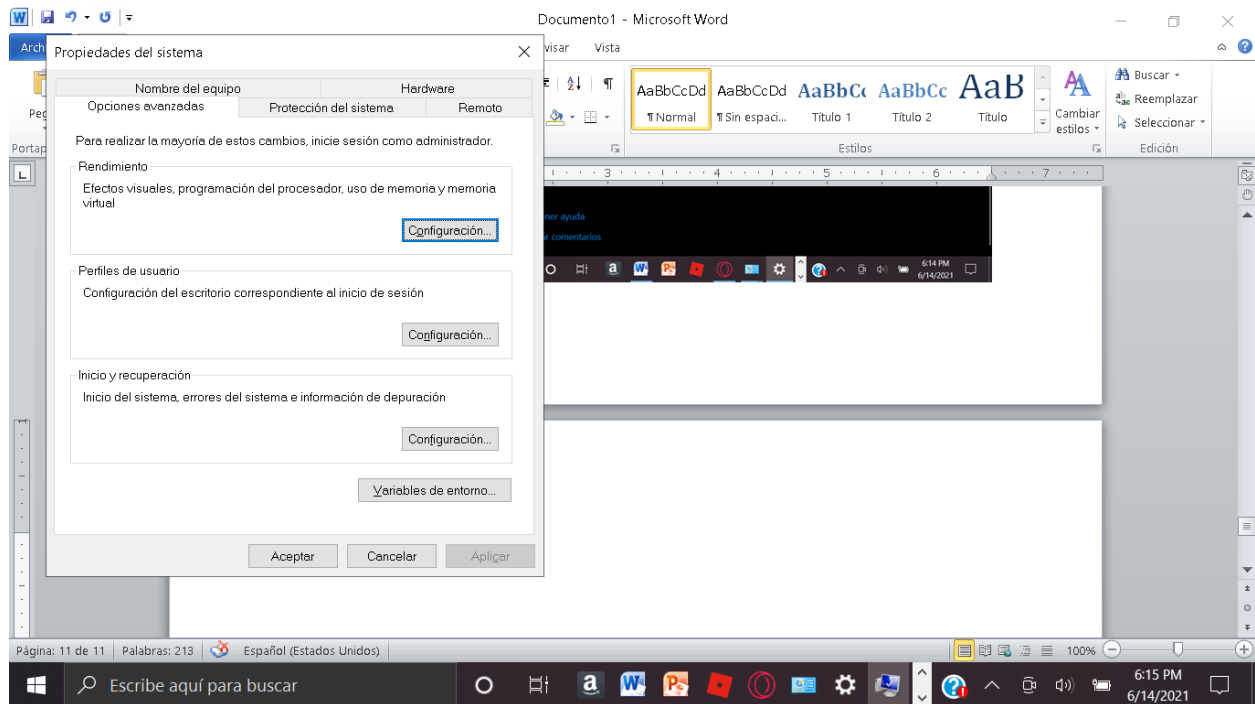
Documento1 - Microsoft Word

Arch

Propiedades del sistema

visar Vista

Peg

Portap

Nombre del equipo | Hardware

Opciones avanzadas | Protección del sistema | Remoto

Para realizar la mayoría de estos cambios, inicie sesión como administrador.

Rendimiento

Efectos visuales, programación del procesador, uso de memoria y memoria virtual

Configuración...

Perfiles de usuario

Configuración del escritorio correspondiente al inicio de sesión

Configuración...

Inicio y recuperación

Inicio del sistema, errores del sistema e información de depuración

Configuración...

Variables de entorno...

Aceptar Cancelar Aplicar

AaBbCcDd ¶Normal | AaBbCcDd ¶Sin espaci... | AaBbCc Título 1 | AaBbCc Título 2 | AaB Título

Cambiar estilos

Buscar
Reemplazar
Seleccionar

Estilos

Edición

ner ayuda
r comentarios

6:14 PM 6/14/2021

Página: 11 de 11 | Palabras: 213 | Español (Estados Unidos)

100%

Escribe aquí para buscar

6:15 PM 6/14/2021